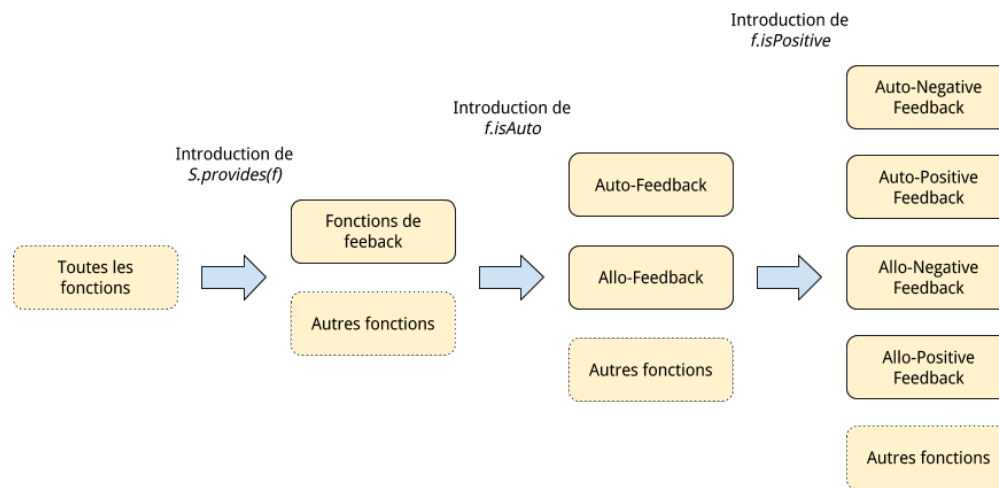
Toutes les fonctions

Introduction de S.provides(f)

Fonctions de feeback

Autres fonctions

Introduction de f.isAuto

Auto-Feedback

Allo-Feedback

Autres fonctions

Introduction de f.isPositive

Auto-Negative Feedback

Auto-Positive Feedback

Allo-Negative Feedback

Allo-Positive Feedback

Autres fonctions